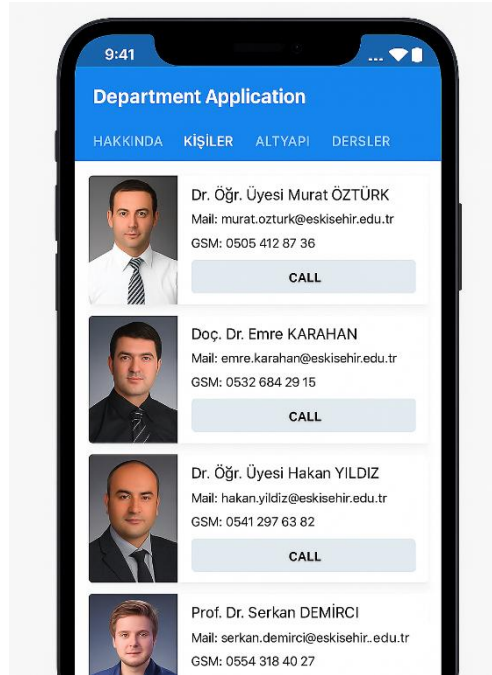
9:41

Department Application

HAKKINDA KİŞİLER ALTYAPI DERSLER

Dr. Öğr. Üyesi Murat ÖZTÜRK
Mail: murat.ozturk@eskisehir.edu.tr
GSM: 0505 412 87 36
CALL

Doç. Dr. Emre KARAHAN
Mail: emre.karahan@eskisehir.edu.tr
GSM: 0532 684 29 15
CALL

Dr. Öğr. Üyesi Hakan YILDIZ
Mail: hakan.yildiz@eskisehir.edu.tr
GSM: 0541 297 63 82
CALL

Prof. Dr. Serkan DEMİRCI
Mail: serkan.demirci@eskisehir..edu.tr
GSM: 0554 318 40 27